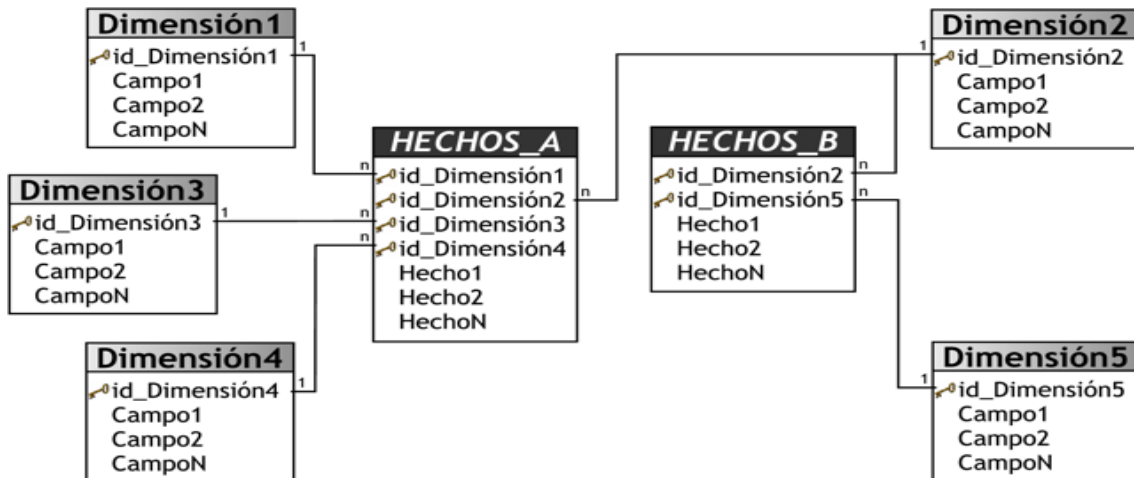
Dimensión1
id_Dimensión1
Campo1
Campo2
CampoN

1

Dimensión3
id_Dimensión3
Campo1
Campo2
CampoN

1

Dimensión4
id_Dimensión4
Campo1
Campo2
CampoN

1

HECHOS_A
n
id_Dimensión1
n
id_Dimensión2
n
id_Dimensión3
n
id_Dimensión4
Hecho1
Hecho2
HechoN

n

HECHOS_B
id_Dimensión2
id_Dimensión5
Hecho1
Hecho2
HechoN

n
n

Dimensión2
1
id_Dimensión2
Campo1
Campo2
CampoN

Dimensión5
1
id_Dimensión5
Campo1
Campo2
CampoN